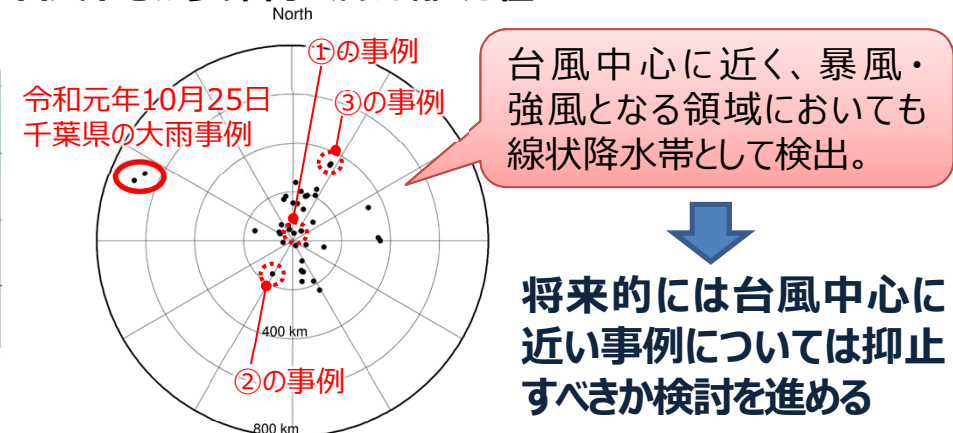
North

①の事例

③の事例

令和元年10月25日
千葉県の大雨事例

②の事例

400 km

800 km

台風中心に近く、暴風・強風となる領域においても線状降水帯として検出。

将来的には台風中心に近い事例については抑止すべきか検討を進める